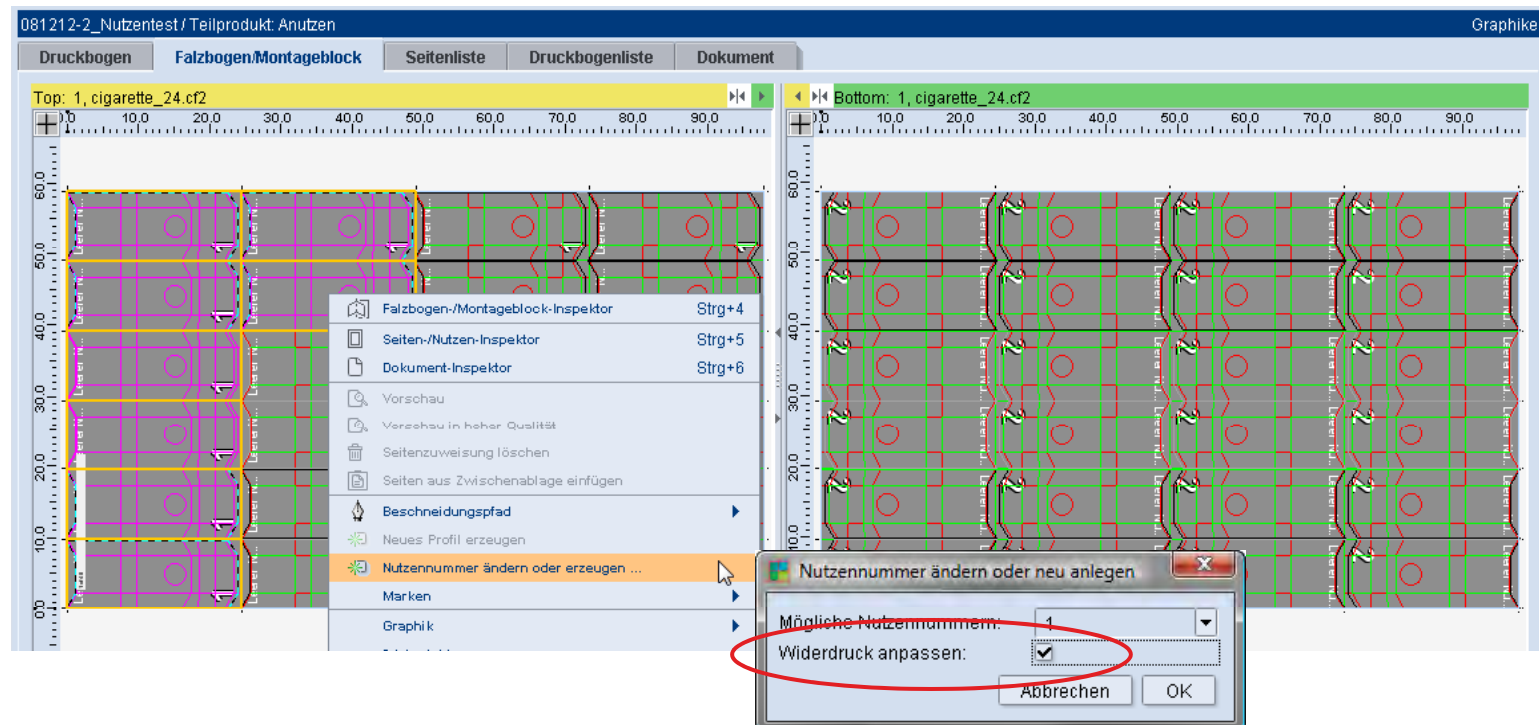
081212-2_Nutzentest / Teilprodukt: Anutzen

Graphike

Druckbogen | Falzbogen/Montageblock | Seitenliste | Druckbogenliste | Dokument

Top: 1, cigarette_24.cf2

Bottom: 1, cigarette_24.cf2

0,0 10,0 20,0 30,0 40,0 50,0 60,0 70,0 80,0 90,0

0,0 10,0 20,0 30,0 40,0 50,0 60,0 70,0 80,0 90,0

60,0 50,0 40,0 30,0 20,0 10,0 0,0

60,0 50,0 40,0 30,0 20,0 10,0 0,0

Falzbogen-/Montageblock-Inspektor Strg+4
Seiten-/Nutzen-Inspektor Strg+5
Dokument-Inspektor Strg+6
Vorschau
Vorschau in hoher Qualität
Seitenzuweisung löschen
Seiten aus Zwischenablage einfügen
Beschneidungspfad
Neues Profil erzeugen
Nutzennummer ändern oder erzeugen ...
Marken
Graphik
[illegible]

Nutzennummer ändern oder neu anlegen
Mögliche Nutzennummern: 1
Widerdruck anpassen:
Abbrechen OK